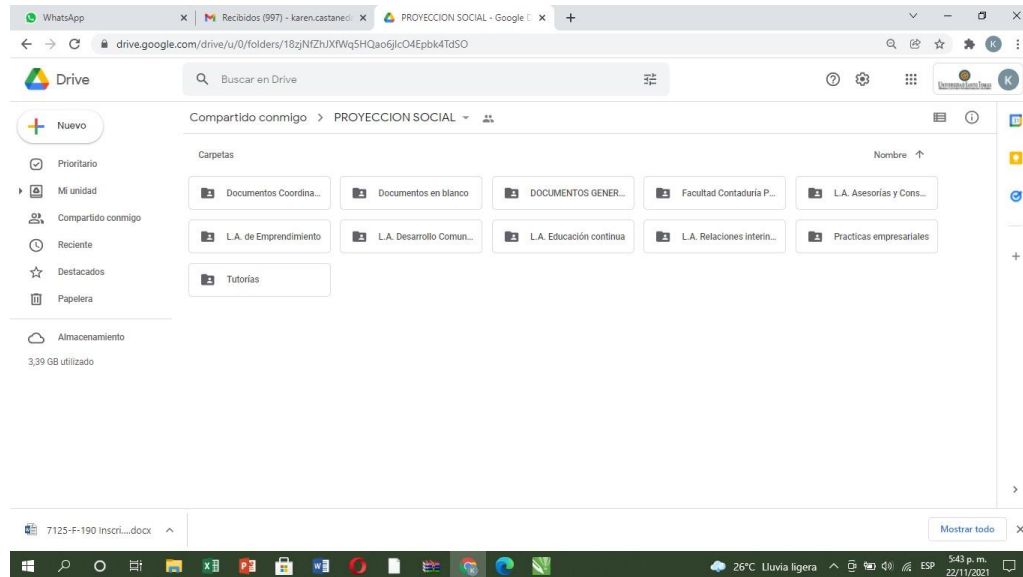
WhatsApp
Recibidos (997) - karen.castaned
PROYECCION SOCIAL - Google D
drive.google.com/drive/u/0/folders/18zjNfZhJXfWq5HQao6jlcO4Epbk4TdSO

Drive
Buscar en Drive
K

Nuevo
Prioritario
Mi unidad
Compartido conmigo
Reciente
Destacados
Papelera
Almacenamiento
3,39 GB utilizado

Compartido conmigo > PROYECCION SOCIAL

Carpetas
Nombre ↑

Documentos Coordina...
Documentos en blanco
DOCUMENTOS GENER...
Facultad Contaduría P...
L.A. Asesorías y Cons...
L.A. de Emprendimiento
L.A. Desarrollo Comun...
L.A. Educación continua
L.A. Relaciones interin...
Practicas empresariales
Tutorías

7125-F-190 Inscri....docx
Mostrar todo

26°C Lluvia ligera
ESP
5:43 p. m.
22/11/2021